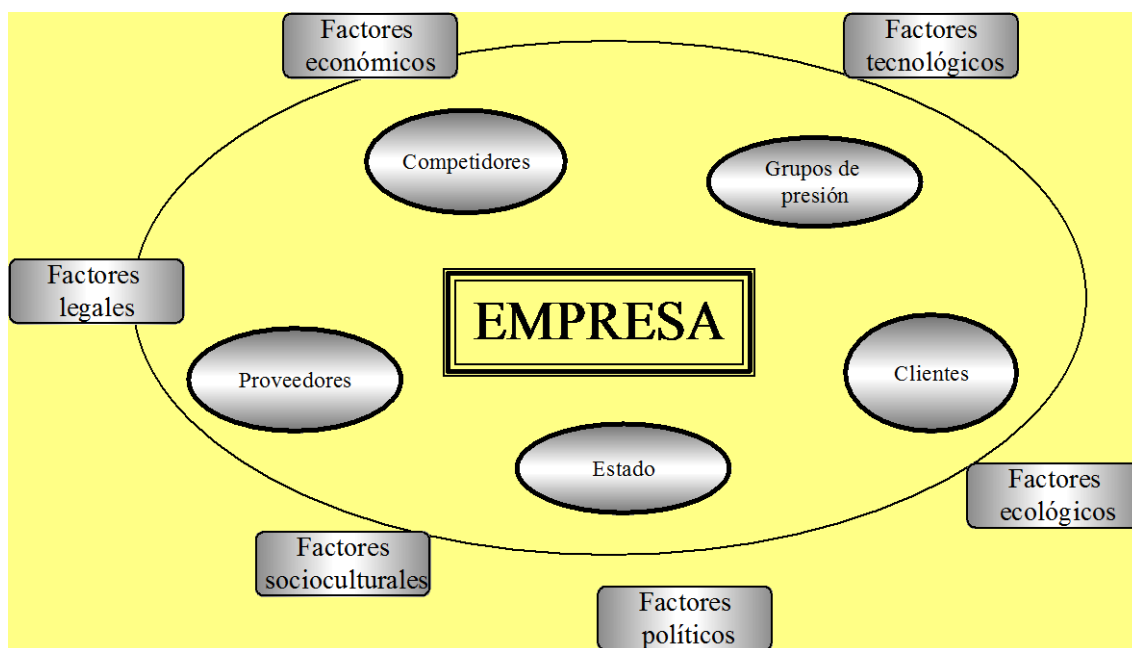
Factores económicos

Factores tecnológicos

Competidores

Grupos de presión

Factores legales

EMPRESA

Proveedores

Clientes

Estado

Factores ecológicos

Factores socioculturales

Factores políticos